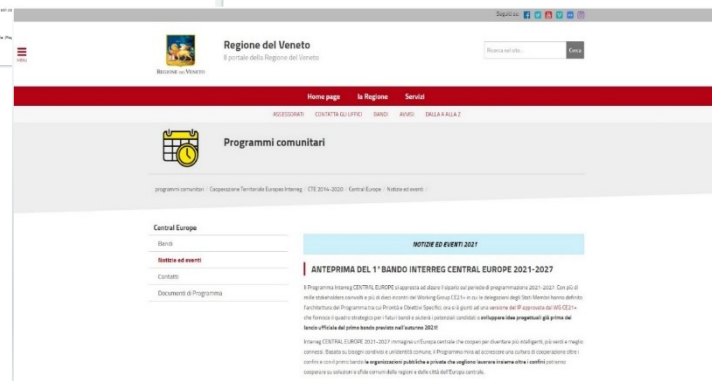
Seguici su

MENU

REGIONE DEL VENETO

Regione del Veneto
Il portale della Regione del Veneto

Ricerca nel sito...

Cerca

Home page   la Regione   Servizi

ASSESSORATI   CONTATTA GLI UFFICI   BANDI   AVVISI   DALLA A ALLA Z

Programmi comunitari

programmi comunitari / Cooperazione Territoriale Europea Interreg / CTE 2014-2020 / Central Europe / Notizie ed eventi

Central Europe

Bandi

Notizie ed eventi

Contatti

Documenti di Programma

NOTIZIE ED EVENTI 2021

ANTEPRIMA DEL 1° BANDO INTERREG CENTRAL EUROPE 2021-2027

Il Programma Interreg CENTRAL EUROPE si appresta ad aprire il sipario sul periodo di programmazione 2021-2027. Con più di mille stakeholders consultati e più di dieci incontri del Working Group CE21+ in cui le delegazioni degli Stati Membri hanno definito l'architettura del Programma tra cui Priorità e Obiettivi Specifici, ora si è giunti ad una versione del IP approvata dal WG CE21+ che fornisce il quadro strategico per i futuri bandi e aiuterà i potenziali candidati a sviluppare idee progettuali già prima del lancio ufficiale del primo bando previsto nell'autunno 2021!

Interreg CENTRAL EUROPE 2021-2027 immagina un'Europa centrale che coopera per diventare più intelligente, più verde e meglio connessa. Basato su bisogni condivisi e un'identità comune, il Programma mira ad accrescere una cultura di cooperazione oltre i confini e con il primo bando le organizzazioni pubbliche e private che vogliono lavorare insieme oltre i confini potranno cooperare su soluzioni a sfide comuni delle regioni e delle città dell'Europa centrale.